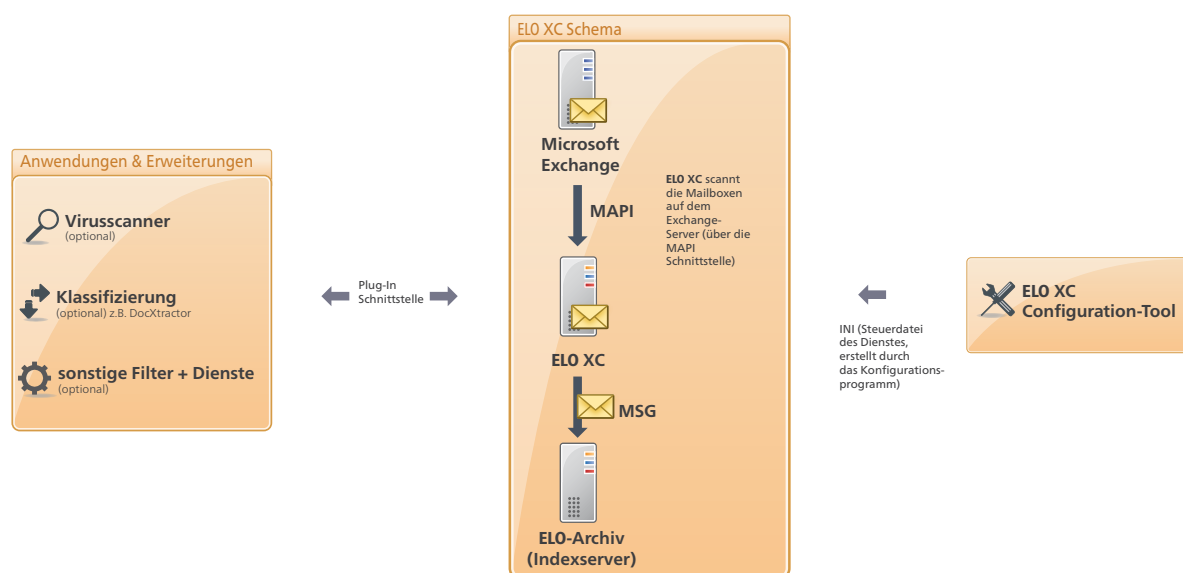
ELO XC Schema

Anwendungen & Erweiterungen

Virusscanner
(optional)

Klassifizierung
(optional) z.B. DocXtractor

sonstige Filter + Dienste
(optional)

Plug-In Schnittstelle

Microsoft Exchange

MAPI

ELO XC scannt die Mailboxen auf dem Exchange-Server (über die MAPI Schnittstelle)

ELO XC

MSG

ELO-Archiv (Indexserver)

INI (Steuerdatei des Dienstes, erstellt durch das Konfigurationsprogramm)

ELO XC Configuration-Tool